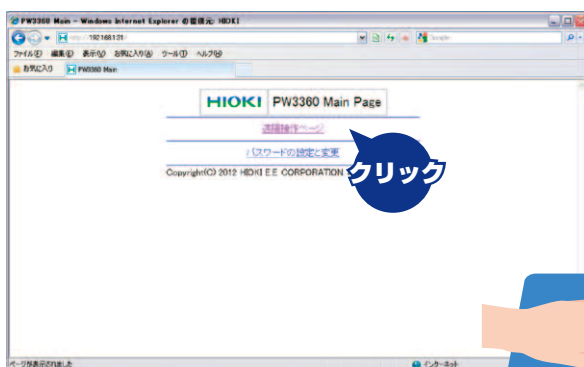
PW3360 Main - Windows Internet Explorer の提供元: HIOKI

http://192.168.1.21/

ファイル(F) 編集(E) 表示(V) お気に入り(A) ツール(T) ヘルプ(H)

お気に入り PW3360 Main

HIOKI PW3360 Main Page

遠隔操作ページ

パスワードの設定と変更

Copyright(C) 2012 HIOKI E.E. CORPORATION

クリック

ページが表示されました

インターネット